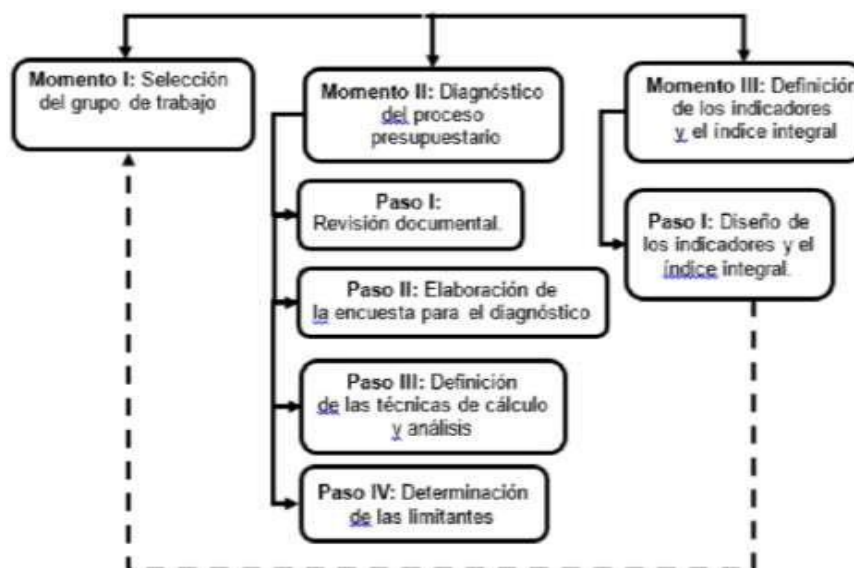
**Momento I:** Selección del grupo de trabajo

**Momento II:** Diagnóstico del proceso presupuestario

**Paso I:** Revisión documental.

**Paso II:** Elaboración de la encuesta para el diagnóstico

**Paso III:** Definición de las técnicas de cálculo y análisis

**Paso IV:** Determinación de las limitantes

**Momento III:** Definición de los indicadores y el índice integral

**Paso I:** Diseño de los indicadores y el índice integral.